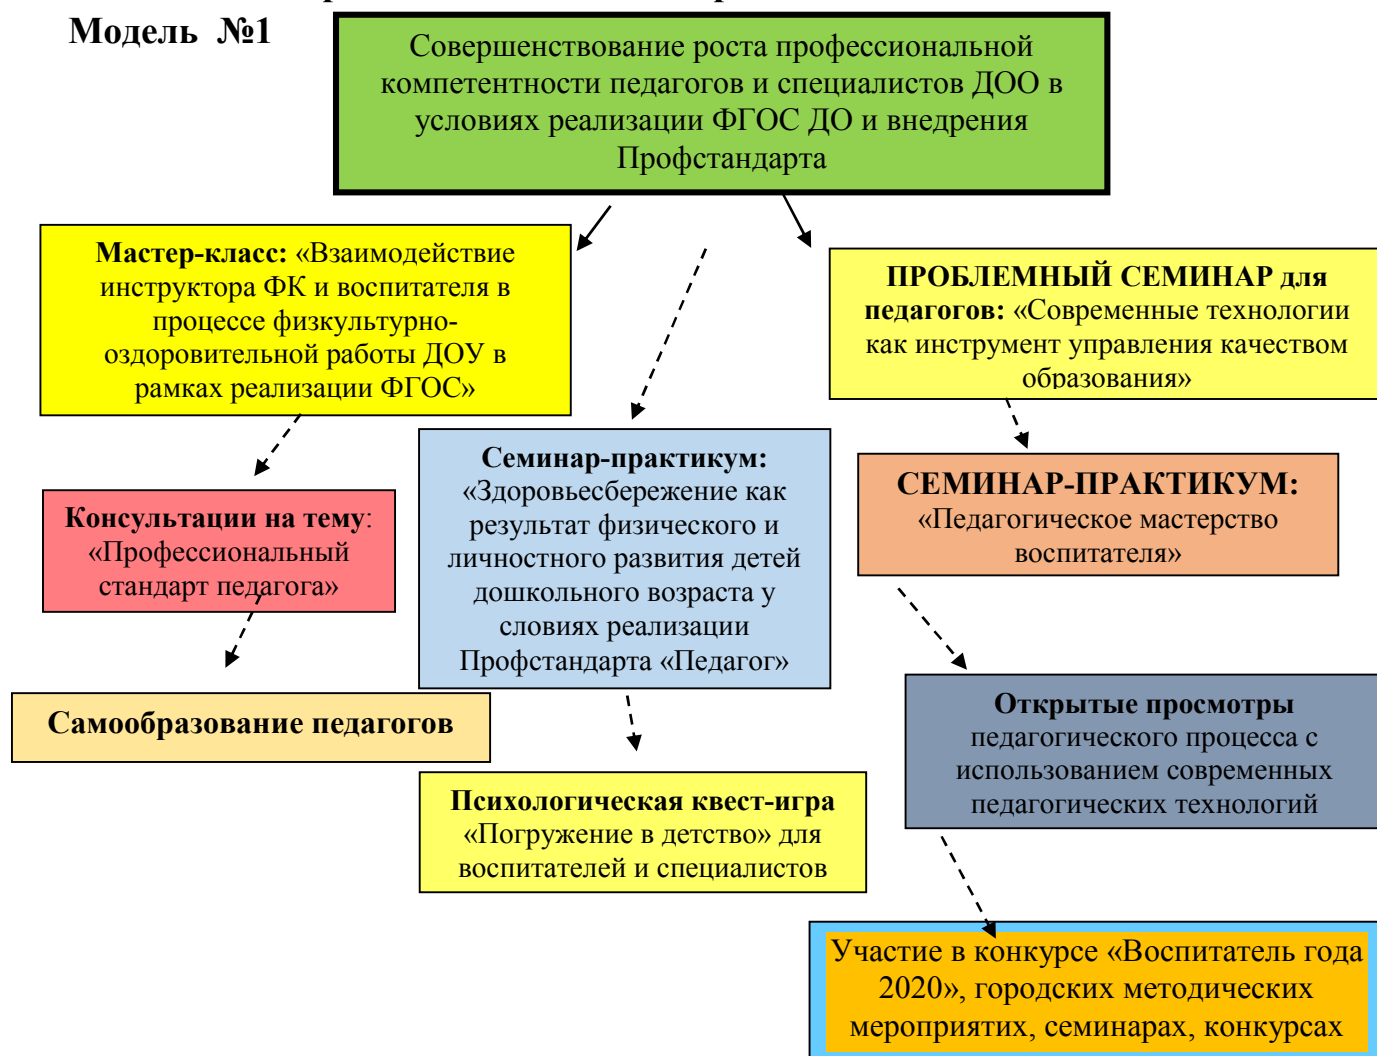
Модель №1

Совершенствование роста профессиональной компетентности педагогов и специалистов ДОО в условиях реализации ФГОС ДО и внедрения Профстандарта

Мастер-класс: «Взаимодействие инструктора ФК и воспитателя в процессе физкультурно-оздоровительной работы ДОУ в рамках реализации ФГОС»

ПРОБЛЕМНЫЙ СЕМИНАР для педагогов: «Современные технологии как инструмент управления качеством образования»

Семинар-практикум: «Здоровьесбережение как результат физического и личностного развития детей дошкольного возраста у словиях реализации Профстандарта «Педагог»

СЕМИНАР-ПРАКТИКУМ: «Педагогическое мастерство воспитателя»

Консультации на тему: «Профессиональный стандарт педагога»

Самообразование педагогов

Открытые просмотры педагогического процесса с использованием современных педагогических технологий

Психологическая квест-игра «Погружение в детство» для воспитателей и специалистов

Участие в конкурсе «Воспитатель года 2020», городских методических мероприятиях, семинарах, конкурсах